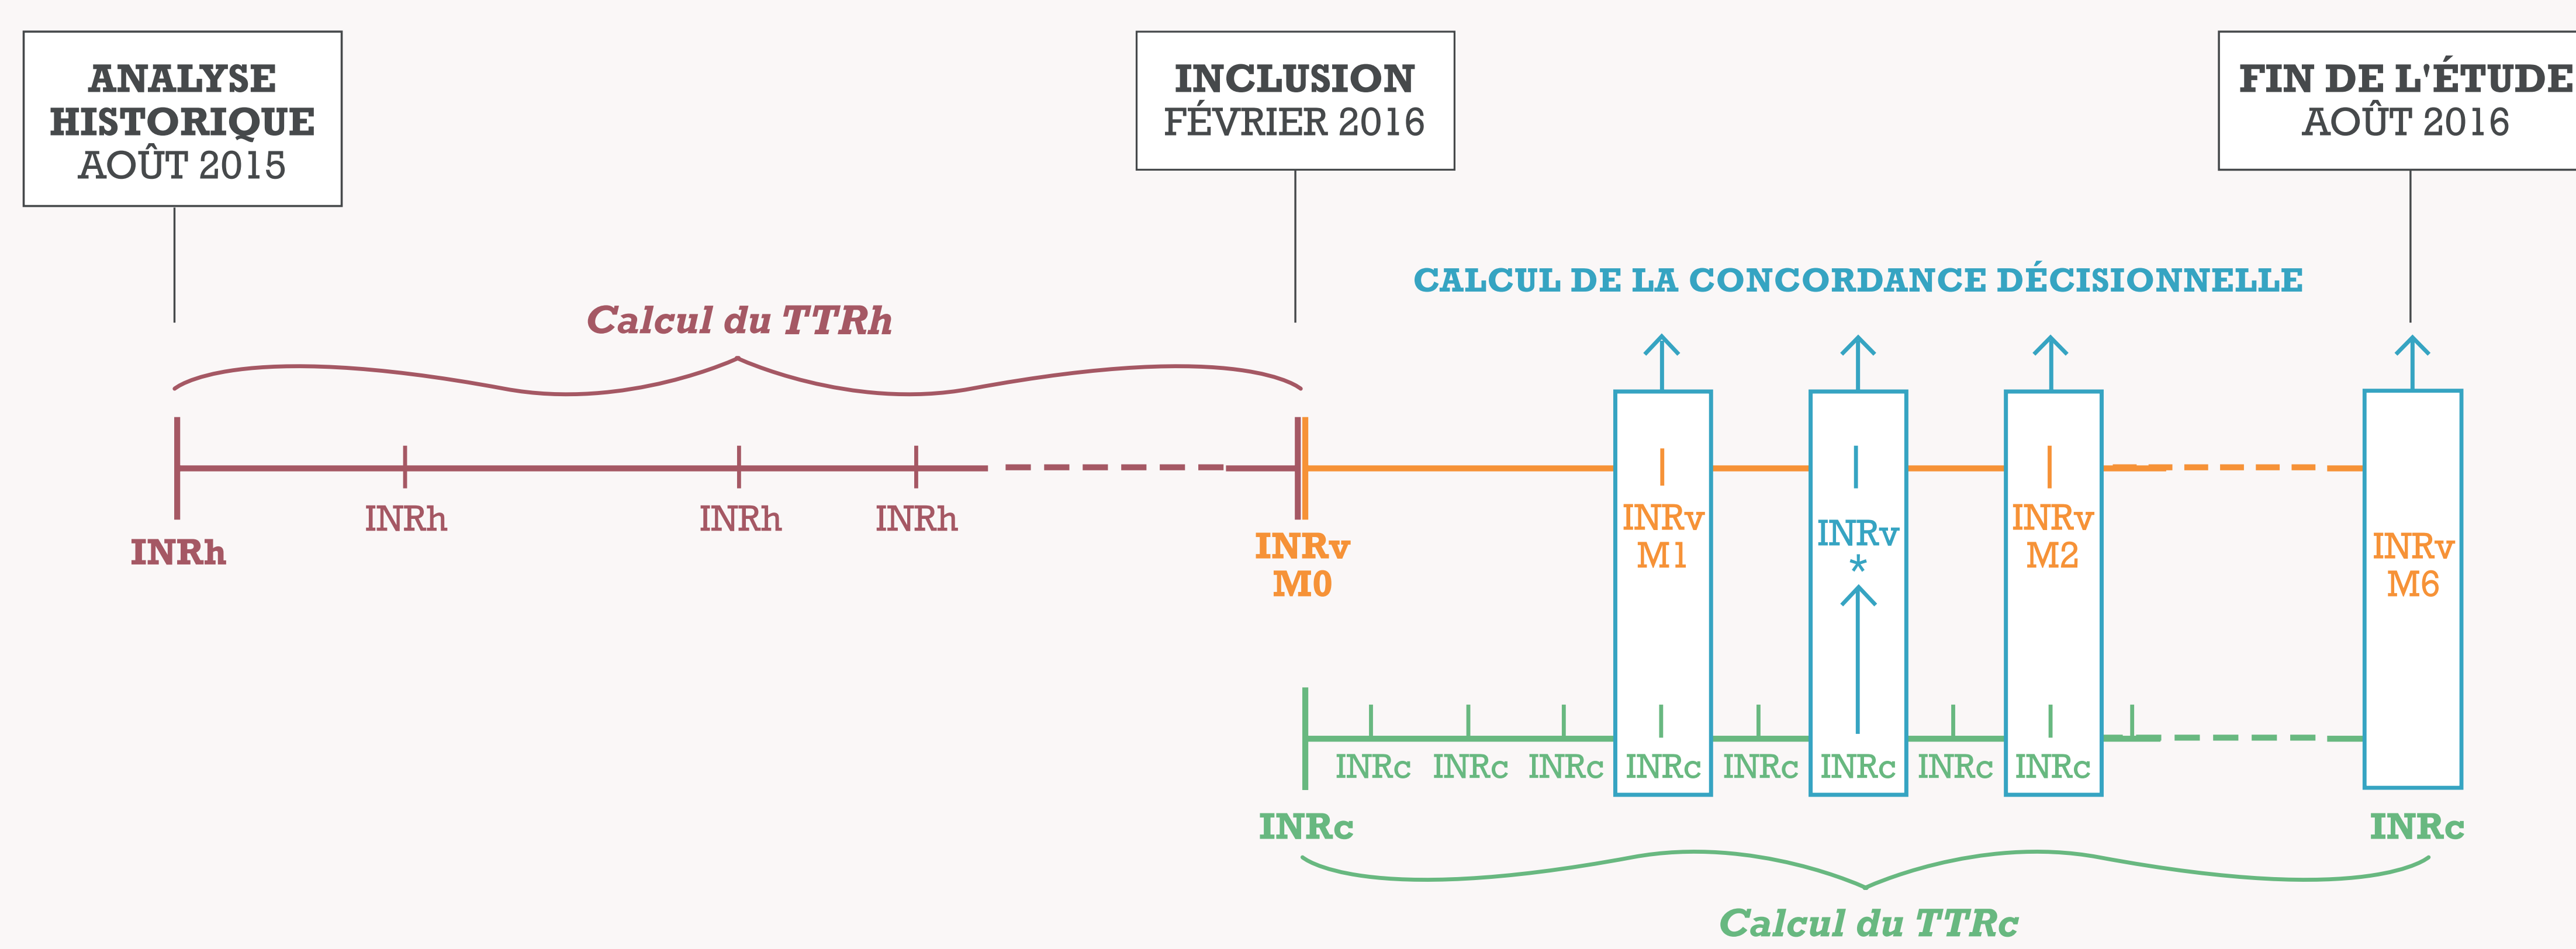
ANALYSE HISTORIQUE
AOÛT 2015

INCLUSION
FÉVRIER 2016

FIN DE L'ÉTUDE
AOÛT 2016

CALCUL DE LA CONCORDANCE DÉCISIONNELLE

Calcul du TTRh

INRh INRh INRh INRh

INRv M0

INRv M1

INRv *

INRv M2

INRv M6

INRc INRc INRc INRc INRc INRc INRc INRc

INRc

INRc

Calcul du TTRc